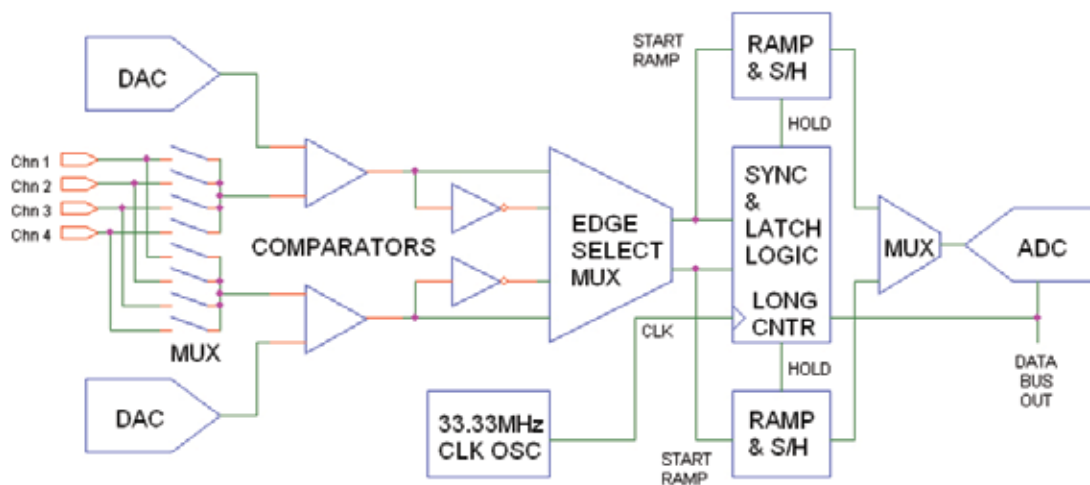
DAC

Chn 1
Chn 2
Chn 3
Chn 4

MUX

COMPARATORS

DAC

START RAMP

RAMP & S/H

HOLD

EDGE SELECT MUX

SYNC & LATCH LOGIC

LONG CNTR

CLK

HOLD

MUX

ADC

DATA BUS OUT

33.33MHz CLK OSC

RAMP & S/H

START RAMP